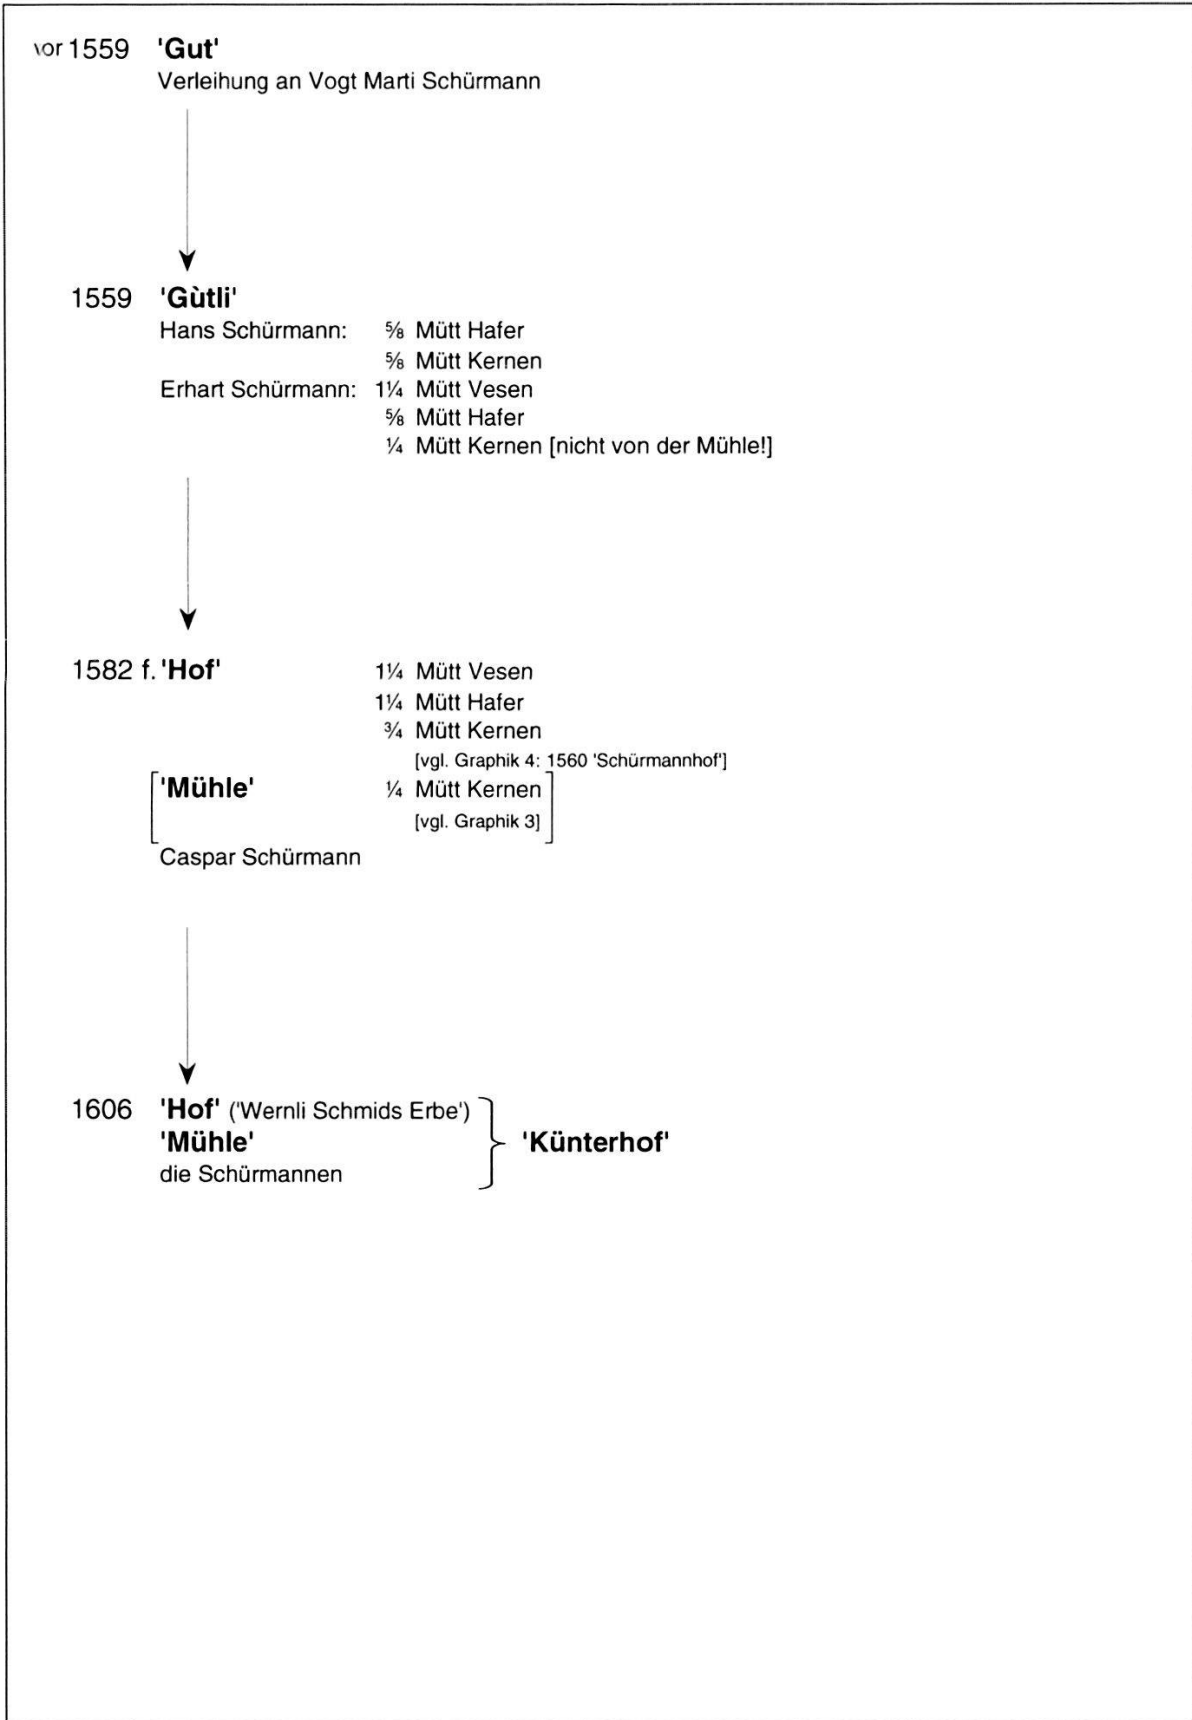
vor 1559 'Gut'
Verleihung an Vogt Marti Schürmann

1559 'Gùtli'
Hans Schürmann: $\frac{5}{8}$ Mütt Hafer
$\frac{5}{8}$ Mütt Kernen
Erhart Schürmann: $1\frac{1}{4}$ Mütt Vesen
$\frac{5}{8}$ Mütt Hafer
$\frac{1}{4}$ Mütt Kernen [nicht von der Mühle!]

1582 f. 'Hof' $1\frac{1}{4}$ Mütt Vesen
$1\frac{1}{4}$ Mütt Hafer
$\frac{3}{4}$ Mütt Kernen
[vgl. Graphik 4: 1560 'Schürmannhof']
'Mühle' $\frac{1}{4}$ Mütt Kernen
[vgl. Graphik 3]
Caspar Schürmann

1606 'Hof' ('Wernli Schmids Erbe')
'Mühle'
die Schürmannen
'Künterhof'